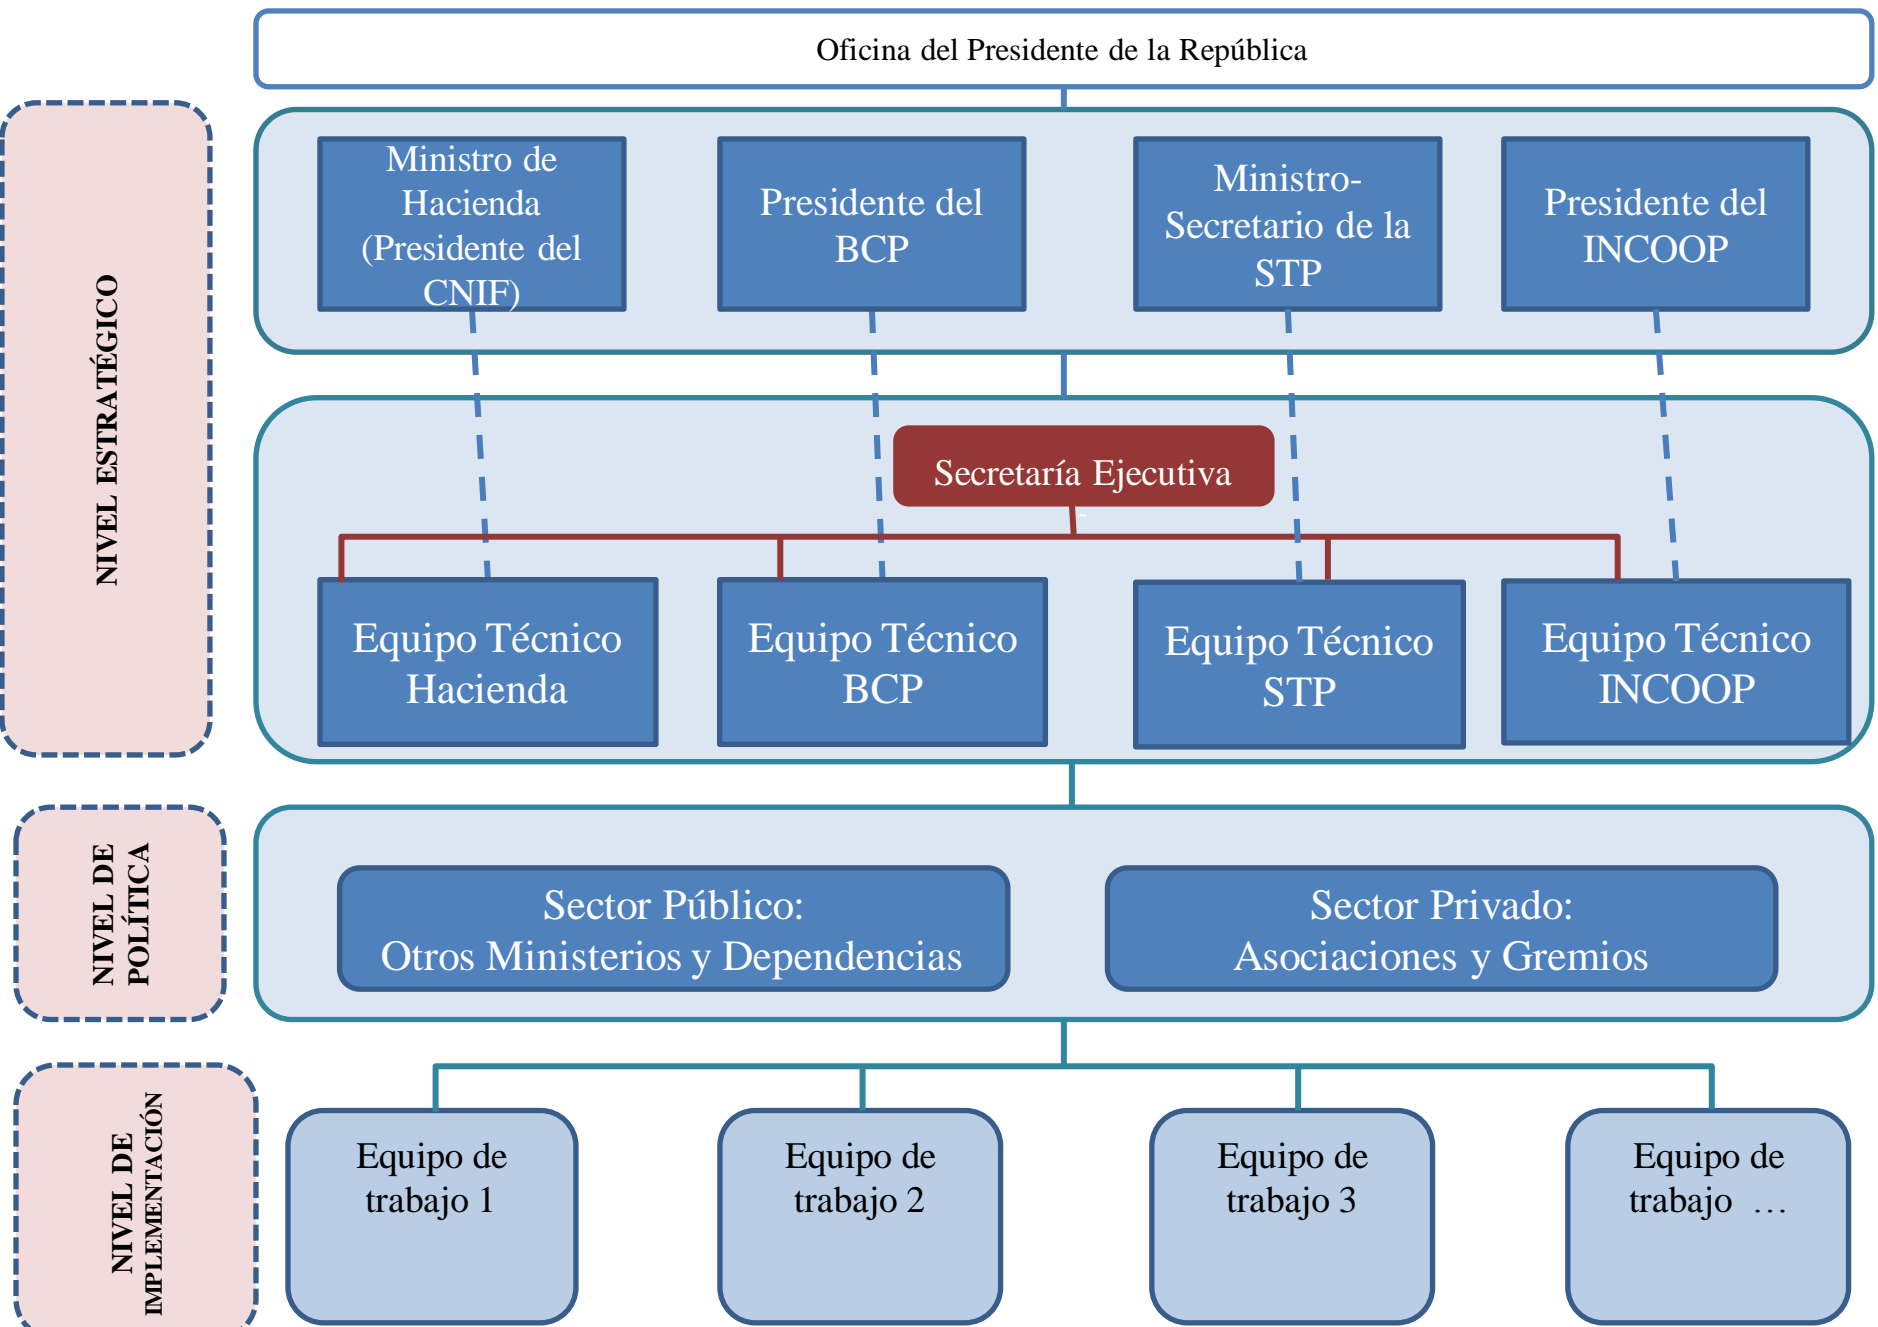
Oficina del Presidente de la República

NIVEL ESTRATÉGICO

Ministro de Hacienda (Presidente del CNIF)

Presidente del BCP

Ministro-Secretario de la STP

Presidente del INCOOP

Secretaría Ejecutiva

Equipo Técnico Hacienda

Equipo Técnico BCP

Equipo Técnico STP

Equipo Técnico INCOOP

NIVEL DE POLÍTICA

Sector Público: Otros Ministerios y Dependencias

Sector Privado: Asociaciones y Gremios

NIVEL DE IMPLEMENTACIÓN

Equipo de trabajo 1

Equipo de trabajo 2

Equipo de trabajo 3

Equipo de trabajo …